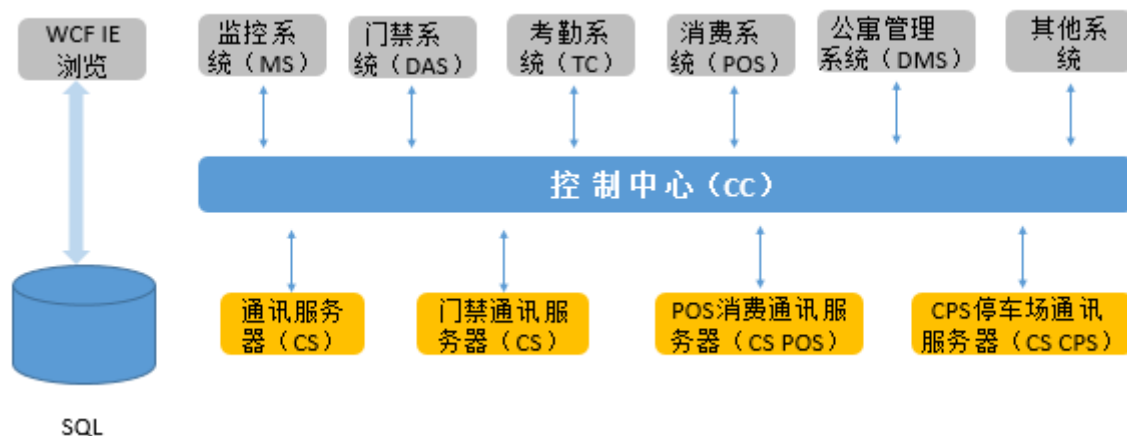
WCF IE 浏览

监控系统（MS）

门禁系统（DAS）

考勤系统（TC）

消费系统（POS）

公寓管理系统（DMS）

其他系统

控制中心（CC）

通讯服务器（CS）

门禁通讯服务器（CS）

POS消费通讯服务器（CS POS）

CPS停车场通讯服务器（CS CPS）

SQL